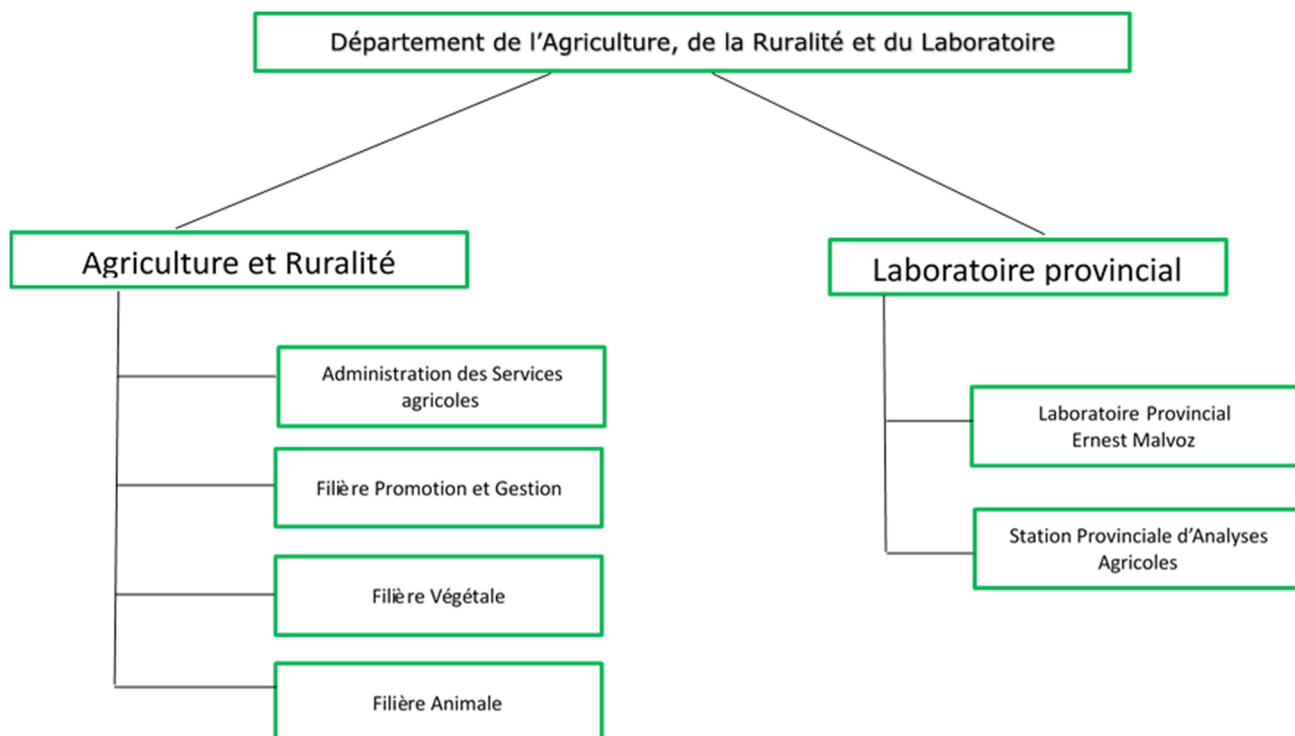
Département de l’Agriculture, de la Ruralité et du Laboratoire

Agriculture et Ruralité

Administration des Services agricoles

Filière Promotion et Gestion

Filière Végétale

Filière Animale

Laboratoire provincial

Laboratoire Provincial Ernest Malvoz

Station Provinciale d’Analyses Agricoles